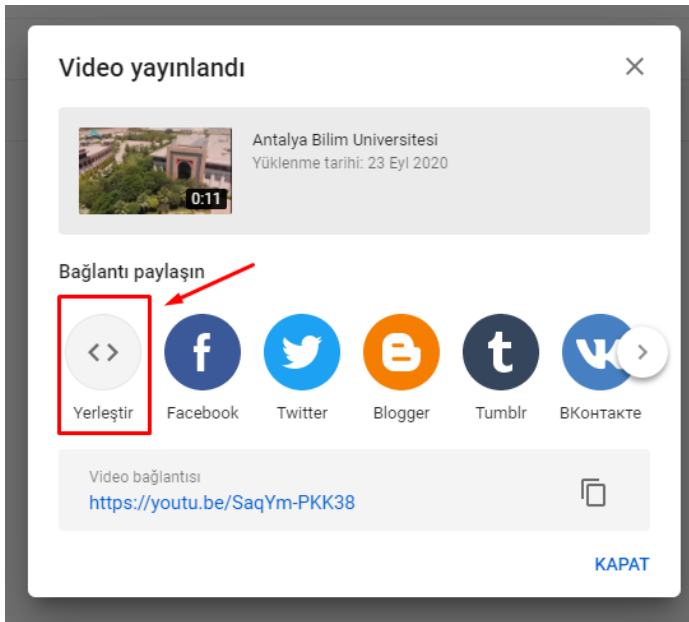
Video yayınlandı

0:11

Antalya Bilim Universitesi
Yüklenme tarihi: 23 Eyl 2020

Bağlantı paylaşın

<>
Yerleştir

f
Facebook

Twitter

Blogger

t
Tumblr

ВКонтакте

Video bağlantısı
https://youtu.be/SaqYm-PKK38

KAPAT